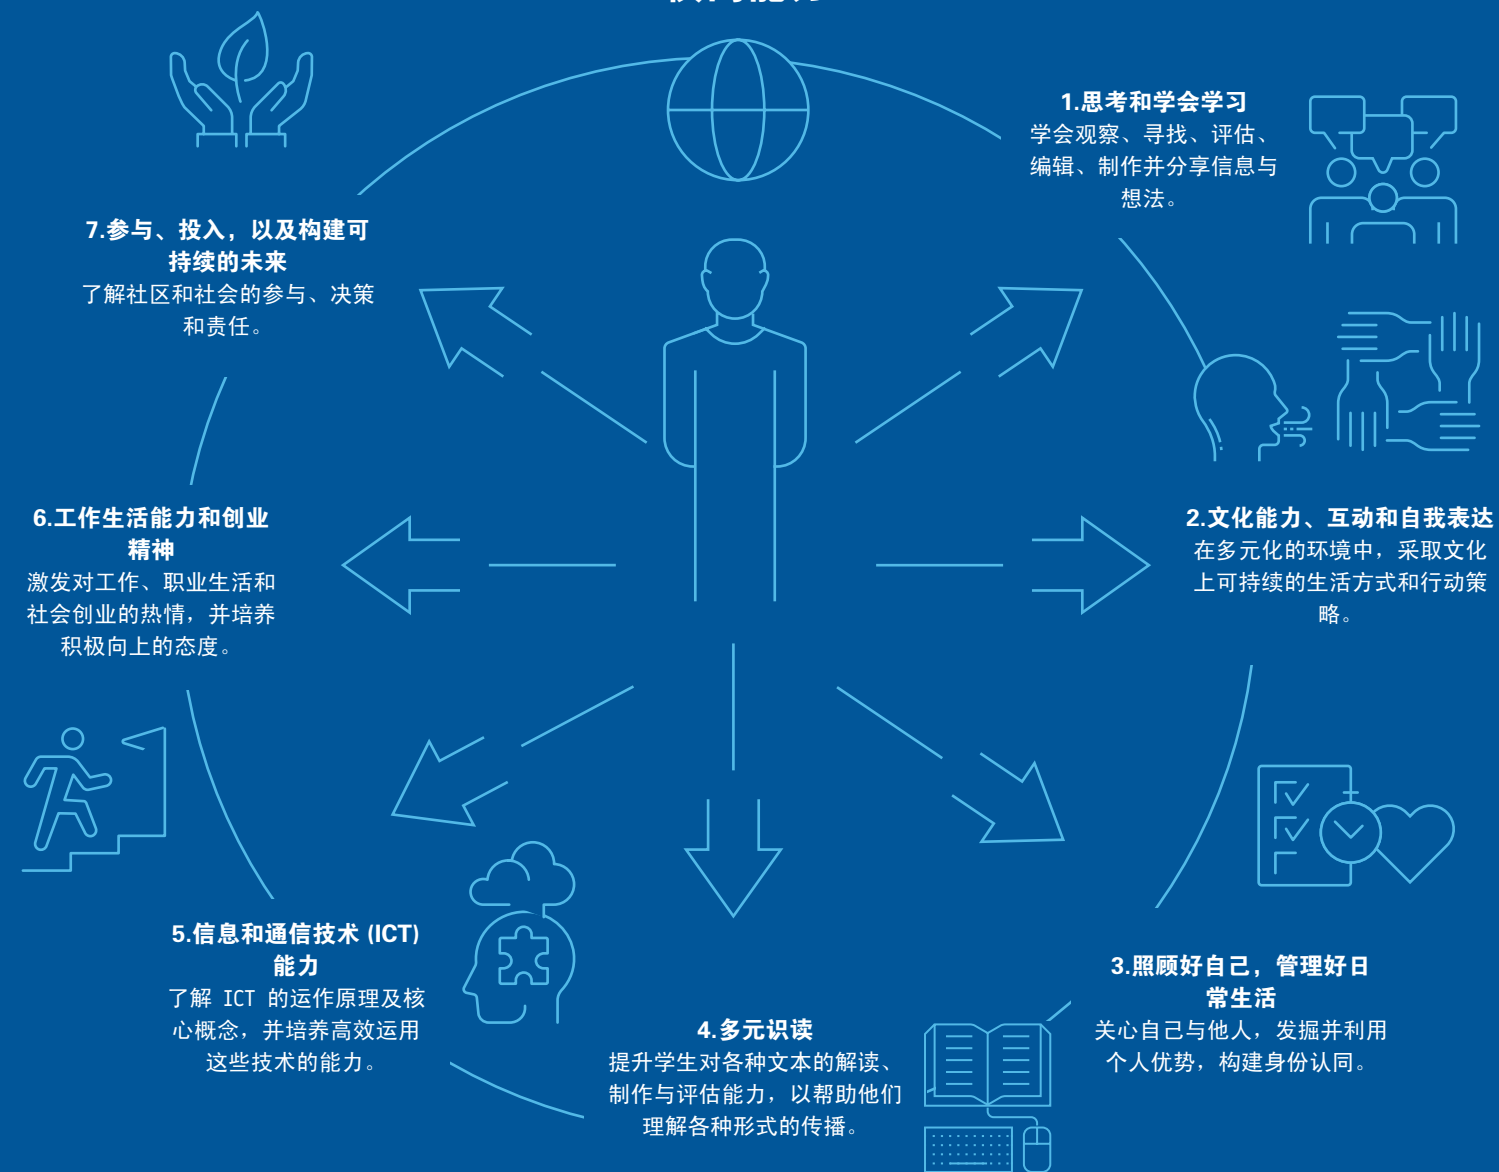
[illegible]

1.思考和学会学习
学会观察、寻找、评估、编辑、制作并分享信息与想法。

7.参与、投入，以及构建可持续的未来
了解社区和社会的参与、决策和责任。

6.工作生活能力和创业精神
激发对工作、职业生活和社会创业的热情，并培养积极向上的态度。

2.文化能力、互动和自我表达
在多元化的环境中，采取文化上可持续的生活方式和行动策略。

5.信息和通信技术 (ICT) 能力
了解 ICT 的运作原理及核心概念，并培养高效运用这些技术的能力。

3.照顾好自己，管理好日常生活
关心自己与他人，发掘并利用个人优势，构建身份认同。

4.多元识读
提升学生对各种文本的解读、制作与评估能力，以帮助他们理解各种形式的传播。